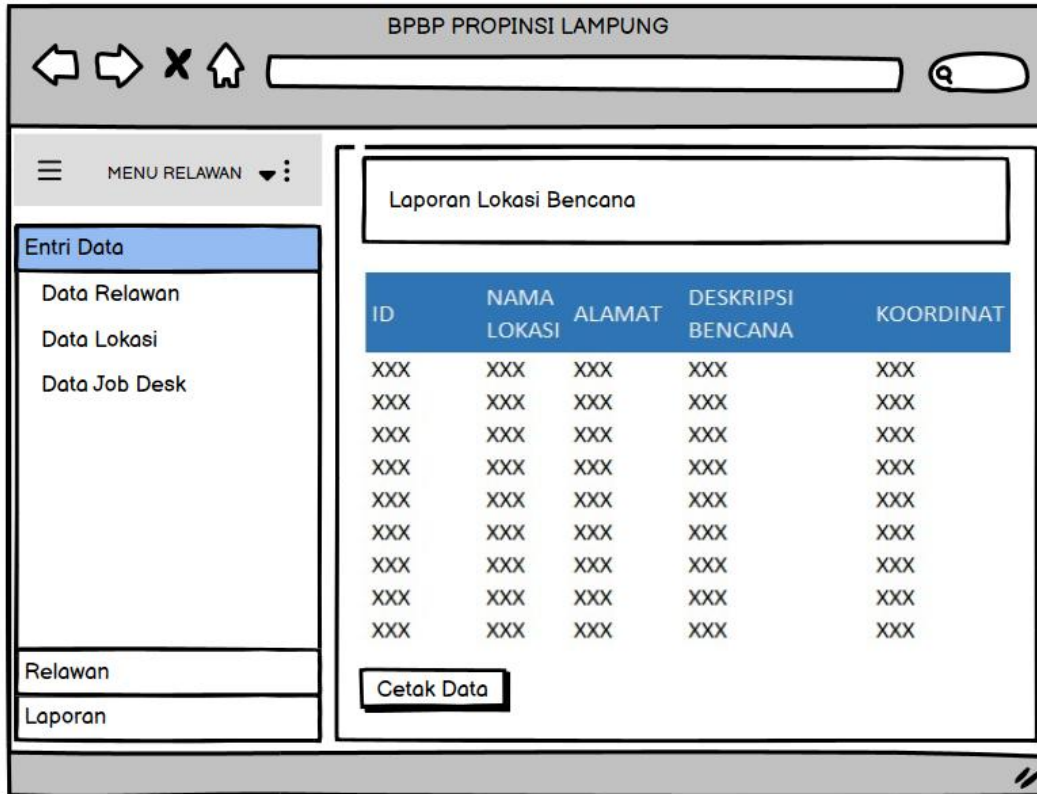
BPBP PROPINSI LAMPUNG

MENU RELAWAN

Entri Data
Data Relawan
Data Lokasi
Data Job Desk

Relawan
Laporan

Laporan Lokasi Bencana

| ID | NAMA LOKASI | ALAMAT | DESKRIPSI BENCANA | KOORDINAT |
|---|---|---|---|---|
| XXX | XXX | XXX | XXX | XXX |
| XXX | XXX | XXX | XXX | XXX |
| XXX | XXX | XXX | XXX | XXX |
| XXX | XXX | XXX | XXX | XXX |
| XXX | XXX | XXX | XXX | XXX |
| XXX | XXX | XXX | XXX | XXX |
| XXX | XXX | XXX | XXX | XXX |
| XXX | XXX | XXX | XXX | XXX |
| XXX | XXX | XXX | XXX | XXX |

Cetak Data